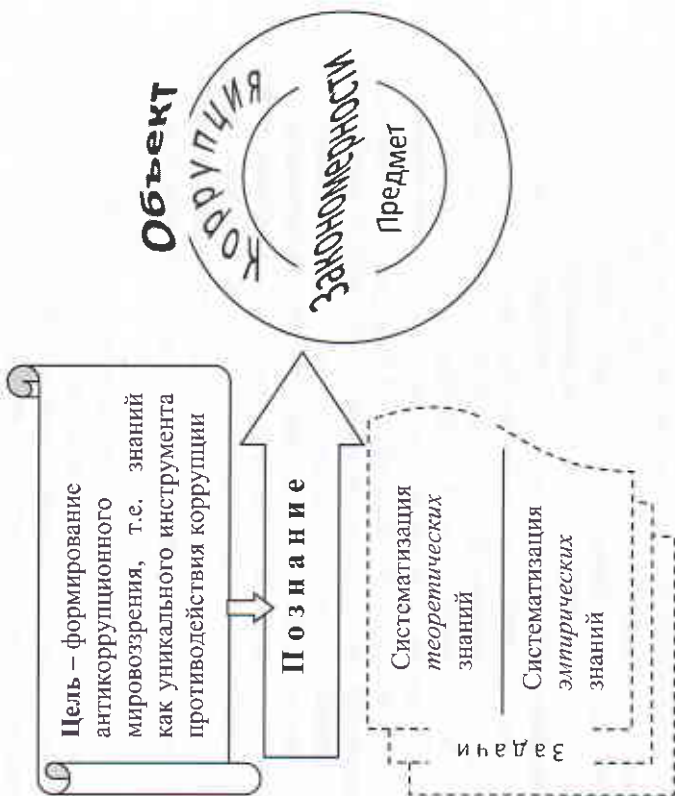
Объект

Коррупция

Закономерности

Предмет

Цель – формирование антикоррупционного мировоззрения, т.е. знаний как уникального инструмента противодействия коррупции

П о з н а н и е

Систематизация *теоретических* знаний

Систематизация *эмпирических* знаний

Задачи